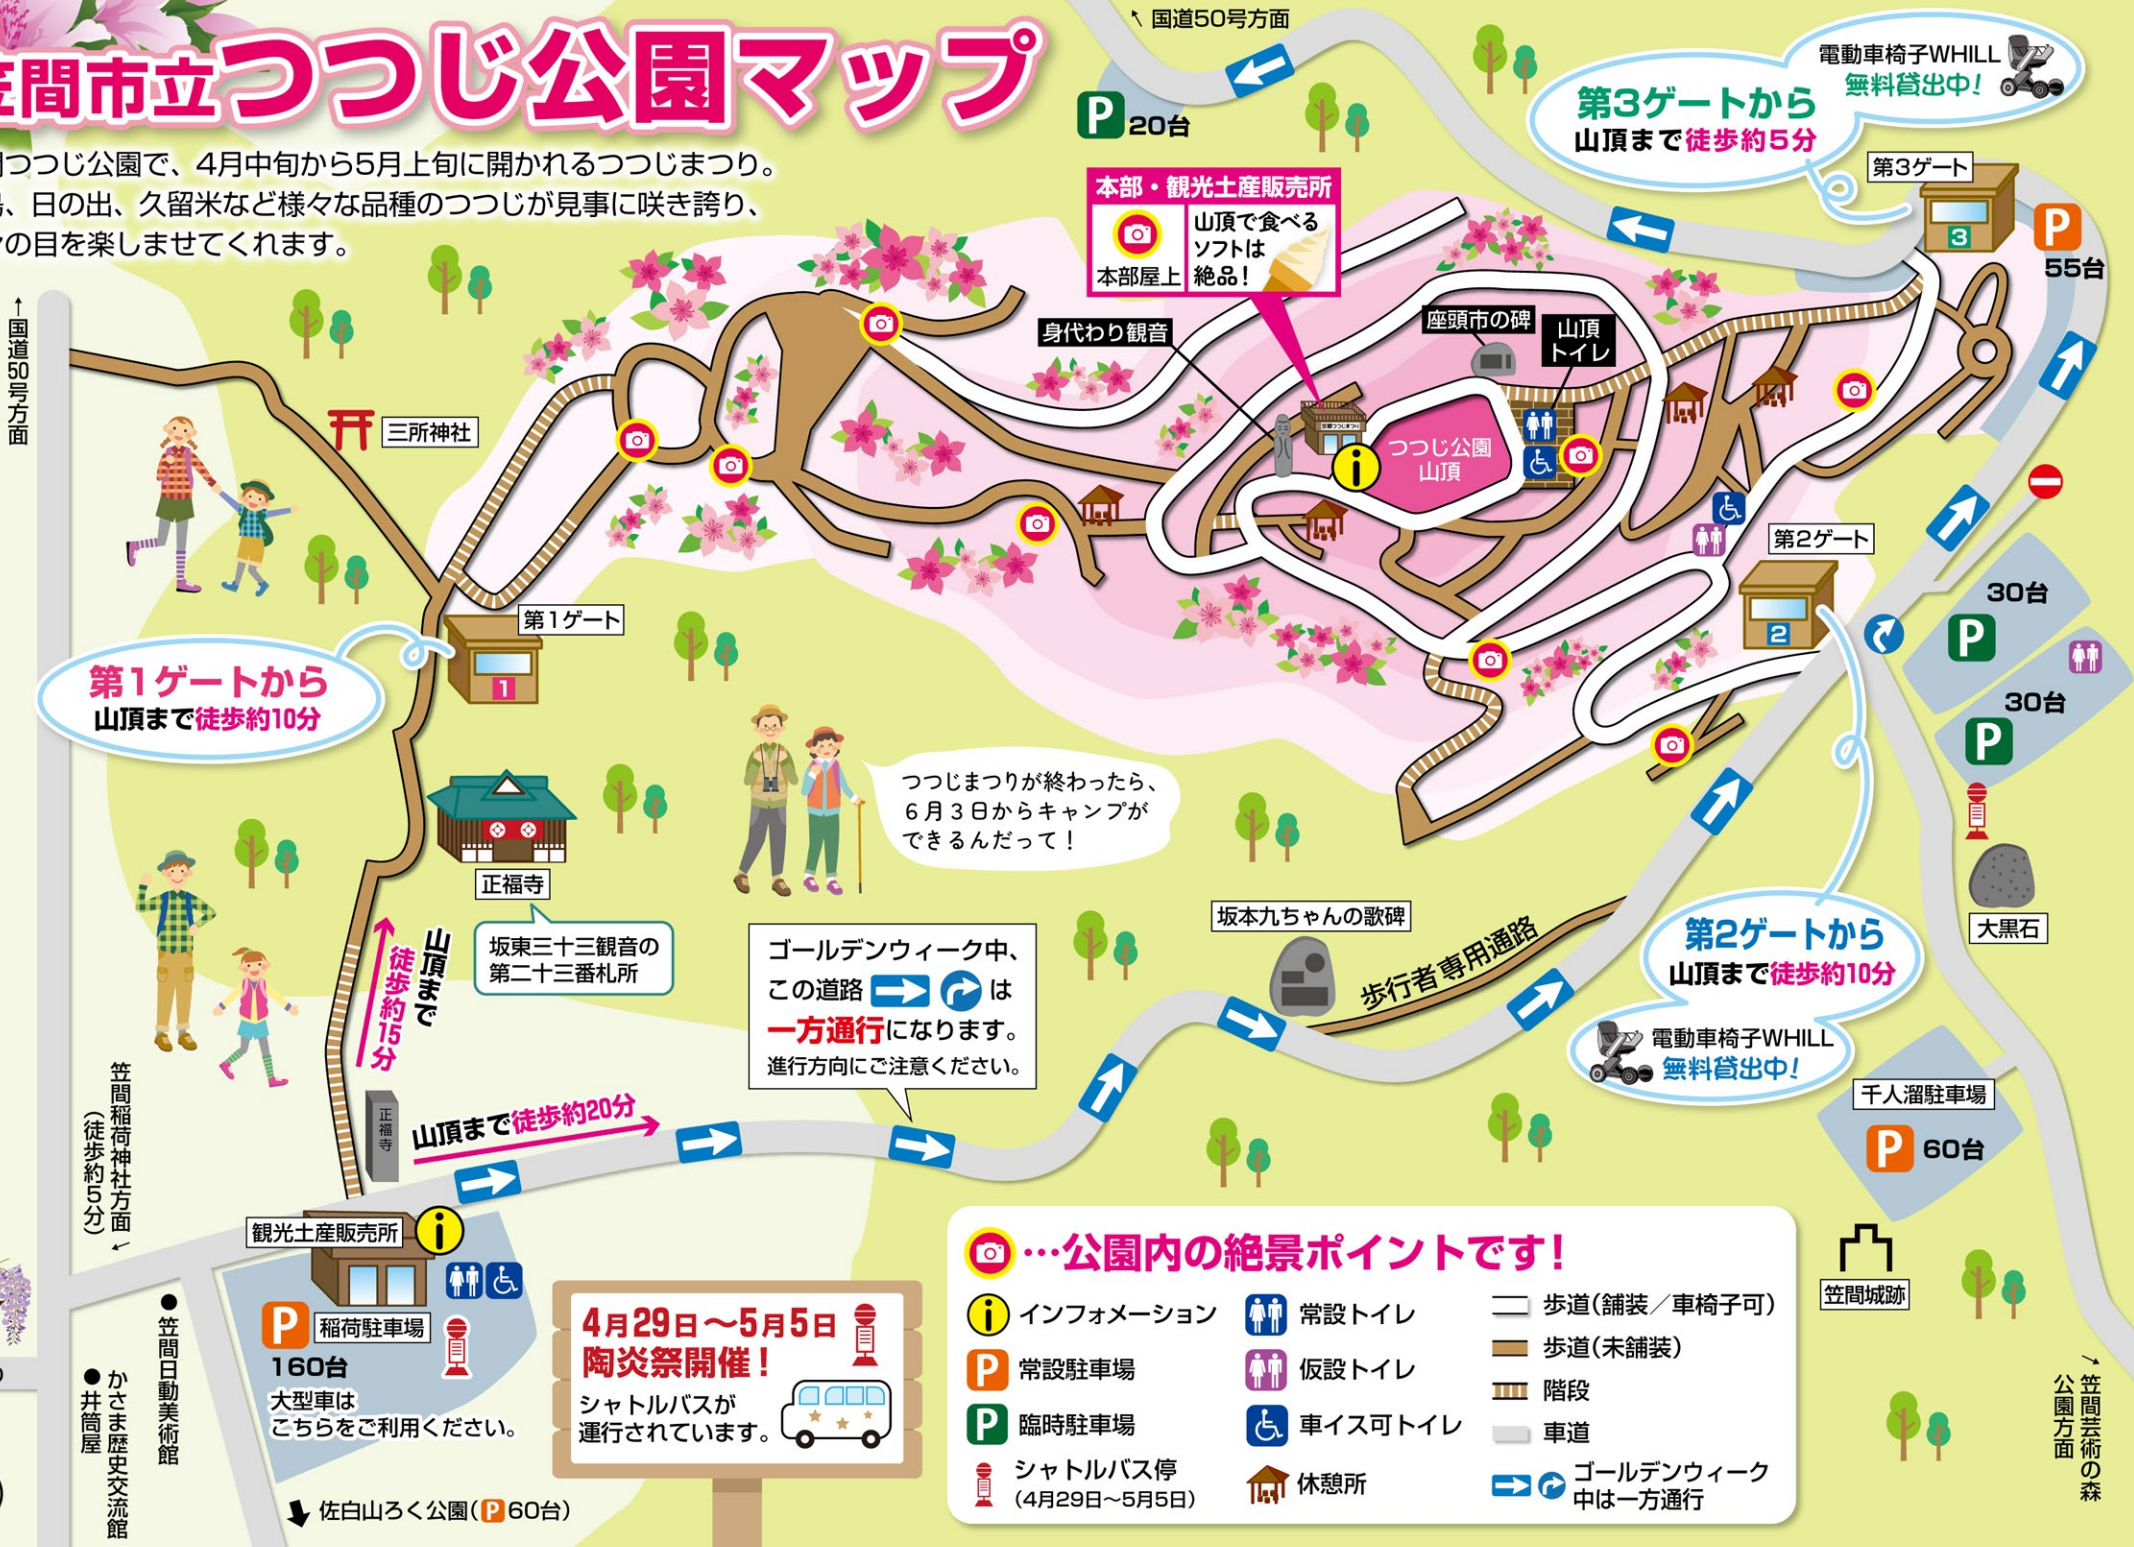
笠間市立つつじ公園マップ

つつじ公園で、4月中旬から5月上旬に開かれるつつじまつり。
、日の出、久留米など様々な品種のつつじが見事に咲き誇り、
の目を楽しませてくれます。

国道50号方面

P 20台

電動車椅子WHILL 無料貸出中!

第3ゲートから 山頂まで徒歩約5分

第3ゲート

P 55台

本部・観光土産販売所
本部屋上
山頂で食べるソフトは絶品!

身代わり観音

座頭市の碑

山頂トイレ

つつじ公園山頂

国道50号方面

三所神社

第1ゲート

第1ゲートから 山頂まで徒歩約10分

第2ゲート

30台

30台

正福寺

坂東三十三観音の第二十三番札所

つつじまつりが終わったら、6月3日からキャンプができるんだって!

山頂まで徒歩約15分

坂本九ちゃんの歌碑

歩行者専用通路

第2ゲートから 山頂まで徒歩約10分

大黒石

電動車椅子WHILL 無料貸出中!

ゴールデンウィーク中、この道路 は一方通行になります。進行方向にご注意ください。

笠間稲荷神社方面(徒歩約5分)

正福寺

山頂まで徒歩約20分

千人溜駐車場

P 60台

観光土産販売所

稲荷駐車場

160台

大型車はこちらをご利用ください。

笠間日動美術館

かさま歴史交流館 井筒屋

4月29日～5月5日 陶炎祭開催!
シャトルバスが運行されています。

佐白山ろく公園(P 60台)

…公園内の絶景ポイントです!

| | | |
|---|---|---|
| インフォメーション | 常設トイレ | 歩道(舗装／車椅子可) |
| 常設駐車場 | 仮設トイレ | 歩道(未舗装) |
| 臨時駐車場 | 車イス可トイレ | 階段 |
| シャトルバス停(4月29日～5月5日) | 休憩所 | 車道 |
| | | ゴールデンウィーク中は一方通行 |

笠間城跡

笠間芸術の森公園方面